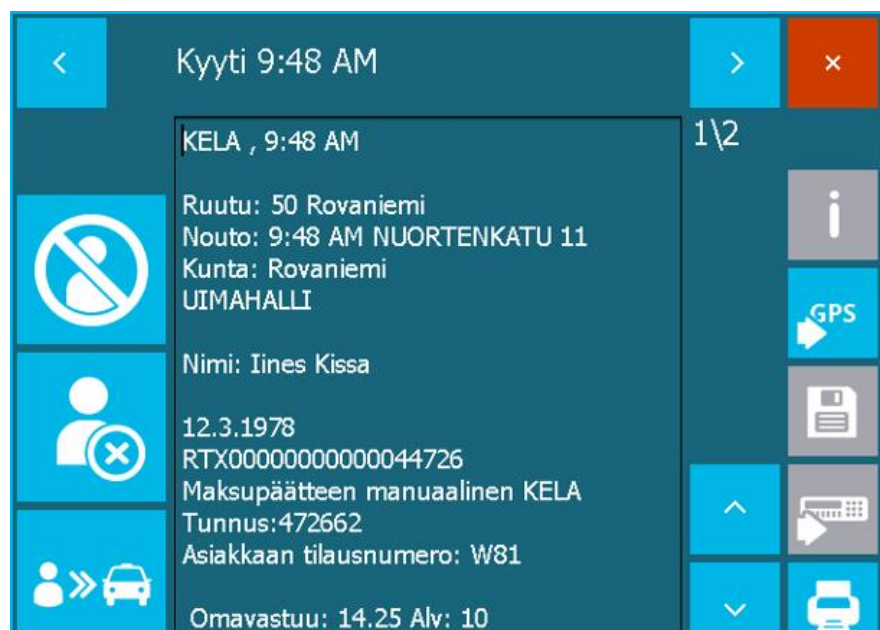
<

Kyyti 9:48 AM

>

×

KELA , 9:48 AM

1\2

Ruutu: 50 Rovaniemi
Nouto: 9:48 AM NUORTENKATU 11
Kunta: Rovaniemi
UIMAHALLI

i

GPS

Nimi: Iines Kissa

12.3.1978
RTX00000000000044726
Maksupäätteen manuaalinen KELA
Tunnus:472662
Asiakkaan tilausnumero: W81

Omavastuu: 14.25 Alv: 10